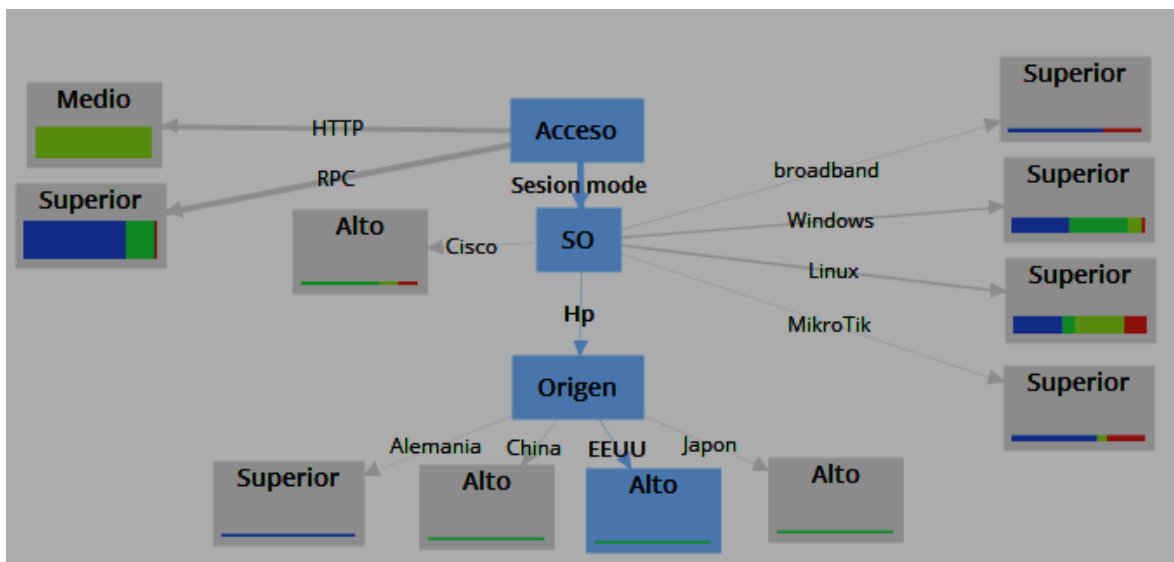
Medio

HTTP

Acceso

RPC

Superior

Sesion mode

Alto

Cisco

SO

Hp

Origen

Alemania

China

EEUU

Japon

Superior

Alto

Alto

Alto

Superior

broadband

Superior

Windows

Linux

Superior

MikroTik

Superior